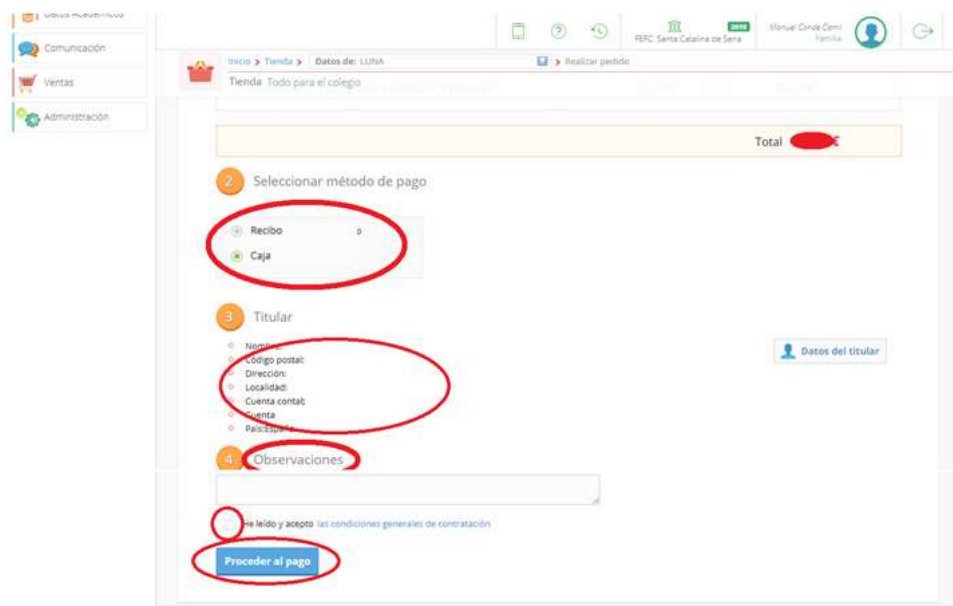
Datos Académicos

Comunicación

Ventas

Administración

FEFC Santa Catalina de Sena

2019

Manuel Conde Cerni

Familia

Inicio > Tienda > Datos de: LUNA > Realizar pedido

Tienda Todo para el colegio

Total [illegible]€

2 Seleccionar método de pago

Recibo

Caja

3 Titular

Nombre:
Código postal:
Dirección:
Localidad:
Cuenta contab:
Cuenta
País:España

Datos del titular

4 Observaciones

He leído y acepto las condiciones generales de contratación

Proceder al pago